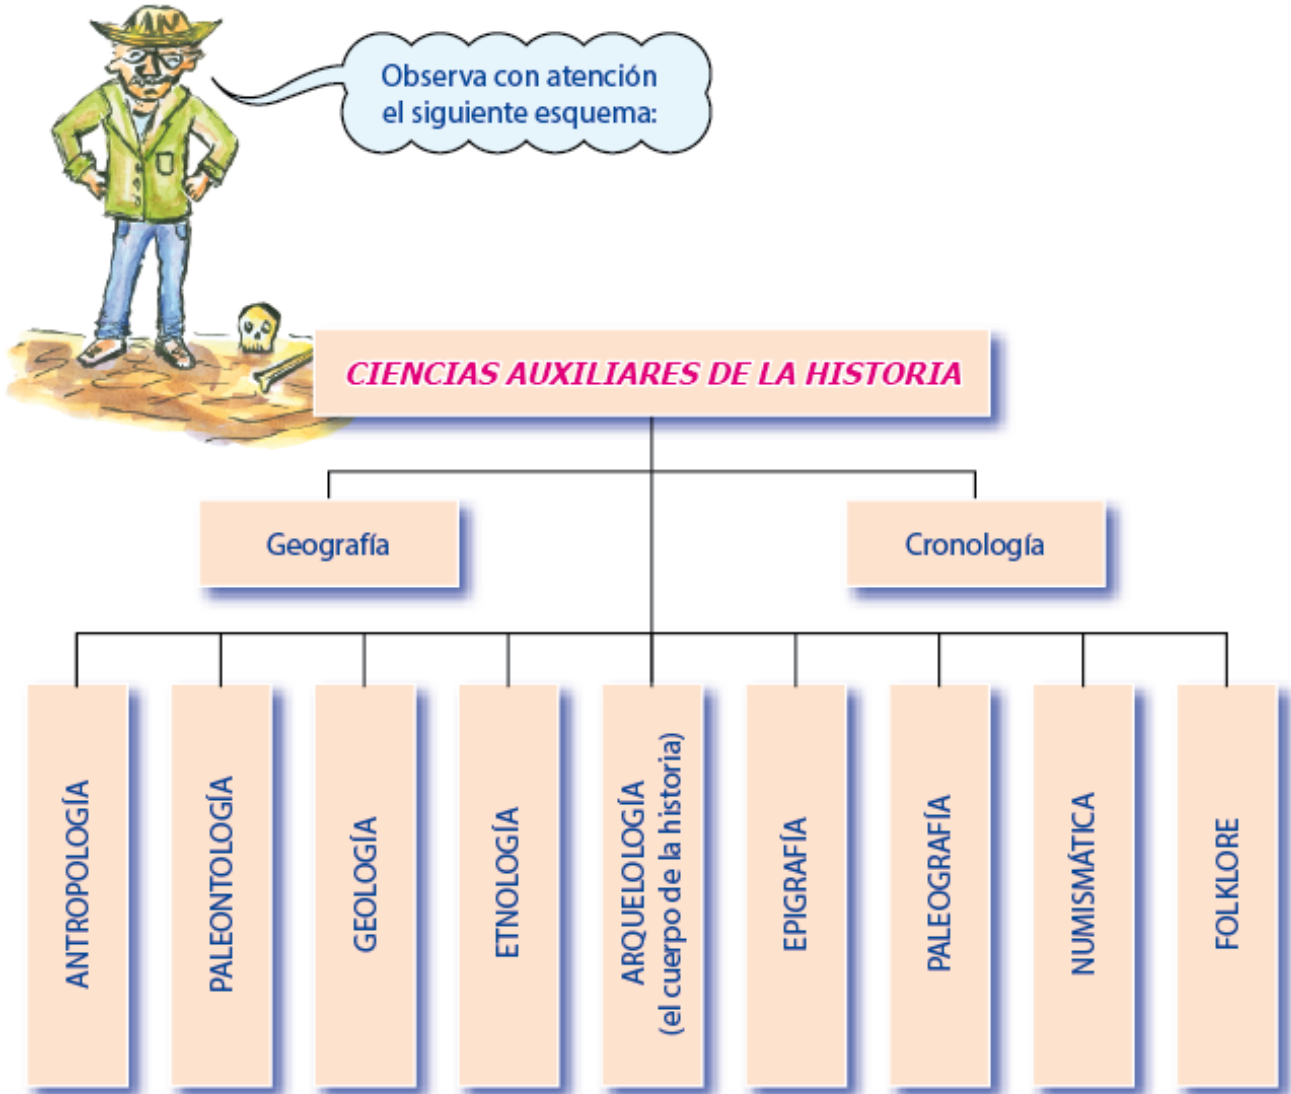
Observa con atención el siguiente esquema:

CIENCIAS AUXILIARES DE LA HISTORIA

Geografía

Cronología

ANTROPOLOGÍA

PALEONTOLOGÍA

GEOLOGÍA

ETNOLOGÍA

ARQUEOLOGÍA (el cuerpo de la historia)

EPIGRAFÍA

PALEOGRAFÍA

NUMISMÁTICA

FOLKLORE